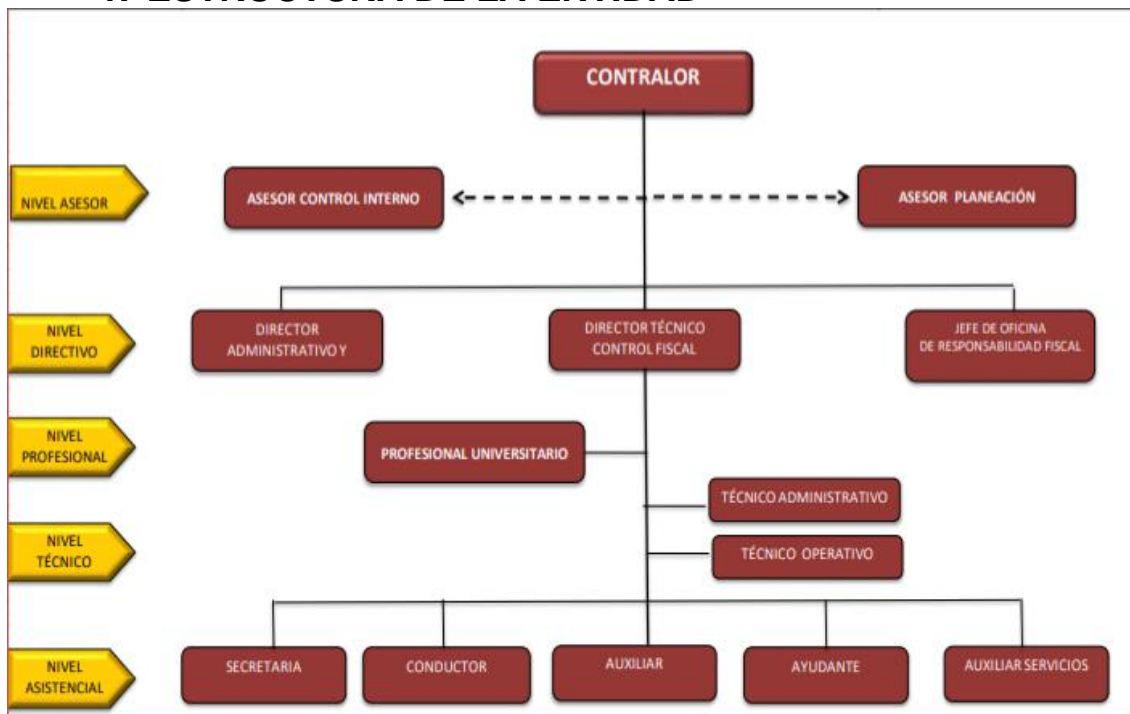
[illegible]

CONTRALOR

NIVEL ASESOR

ASESOR CONTROL INTERNO

ASESOR PLANEACIÓN

NIVEL DIRECTIVO

DIRECTOR ADMINISTRATIVO Y

DIRECTOR TÉCNICO CONTROL FISCAL

JEFE DE OFICINA DE RESPONSABILIDAD FISCAL

NIVEL PROFESIONAL

PROFESIONAL UNIVERSITARIO

NIVEL TÉCNICO

TÉCNICO ADMINISTRATIVO

TÉCNICO OPERATIVO

NIVEL ASISTENCIAL

SECRETARIA

CONDUCTOR

AUXILIAR

AYUDANTE

AUXILIAR SERVICIOS